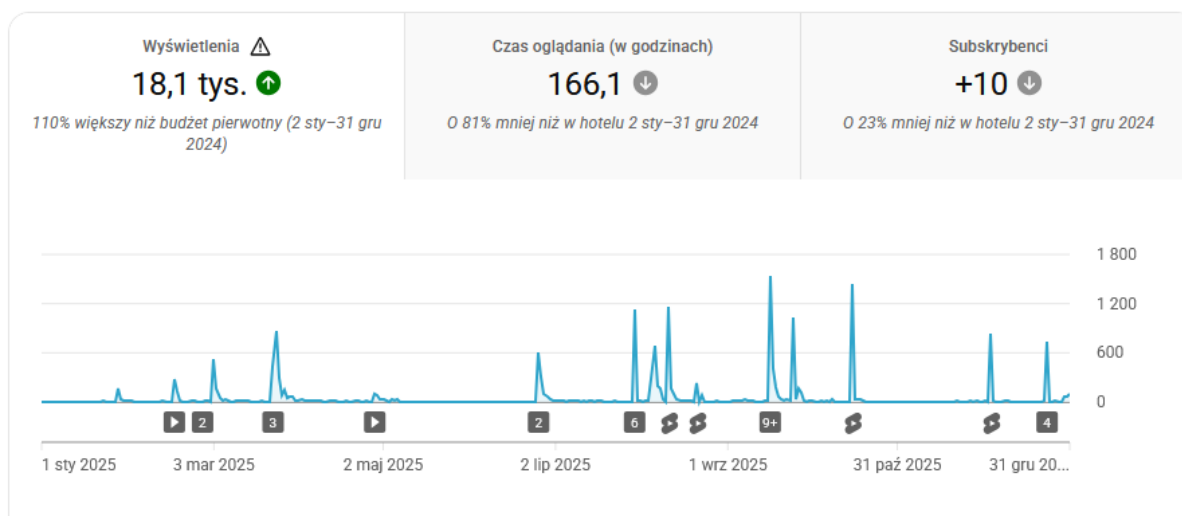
Wyświetlenia ⚠
18,1 tys.
110% większy niż budżet pierwotny (2 sty–31 gru 2024)

Czas oglądania (w godzinach)
166,1
O 81% mniej niż w hotelu 2 sty–31 gru 2024

Subskrybenci
+10
O 23% mniej niż w hotelu 2 sty–31 gru 2024

1 800
1 200
600
0

2 3 2 6 9+ 4

1 sty 2025
3 mar 2025
2 maj 2025
2 lip 2025
1 wrz 2025
31 paź 2025
31 gru 20...